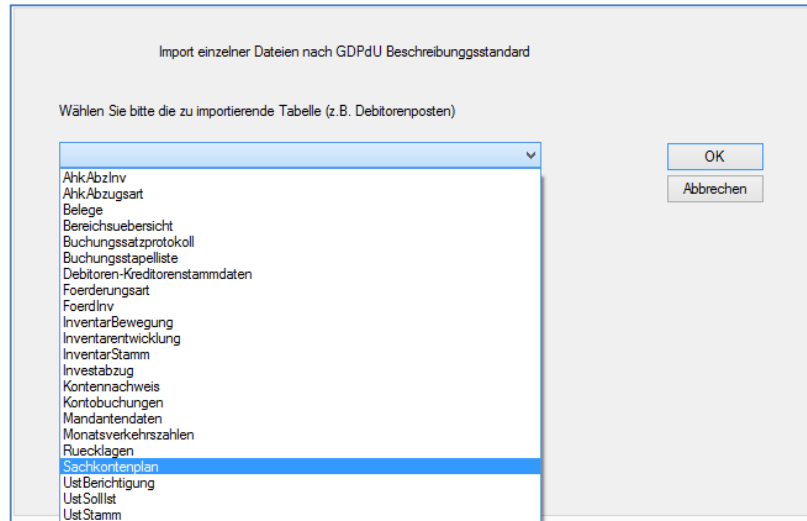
Import einzelner Dateien nach GDPdU Beschreibunggsstandard

Wählen Sie bitte die zu importierende Tabelle (z.B. Debitorenposten)

OK

Abbrechen

AhkAbzInv
AhkAbzugsart
Belege
Bereichsuebersicht
Buchungssatzprotokoll
Buchungsstapelliste
Debitoren-Kreditorenstammdaten
Foerderungsart
FoerdInv
InventarBewegung
Inventarentwicklung
InventarStamm
Investabzug
Kontennachweis
Kontobuchungen
Mandantendaten
Monatsverkehrszahlen
Ruecklagen
Sachkontenplan
UstBerichtigung
UstSollIst
UstStamm